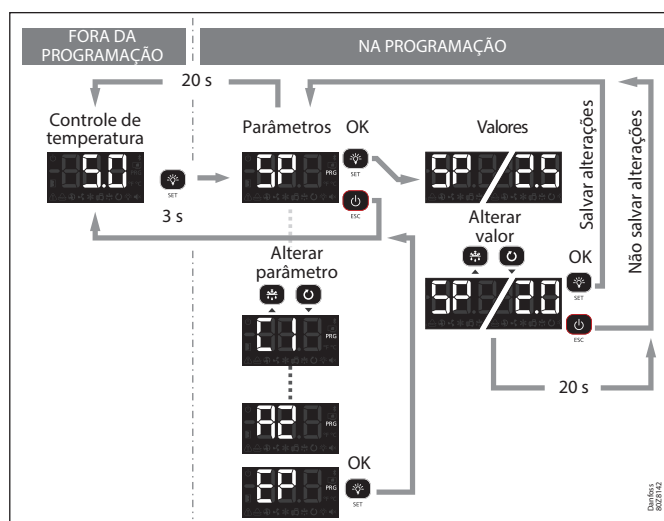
FORA DA PROGRAMAÇÃO

NA PROGRAMAÇÃO

20 s

Controle de temperatura

5.0

SET

3 s

Parâmetros OK

SP

PRG

SET

ESC

Valores

SP 2.5

Salvar alterações

Não salvar alterações

Alterar valor

OK

SP 2.0

SET

ESC

20 s

Alterar parâmetro

C1

PRG

A2

PRG

EP

OK

SET

Danfoss 80Z8142